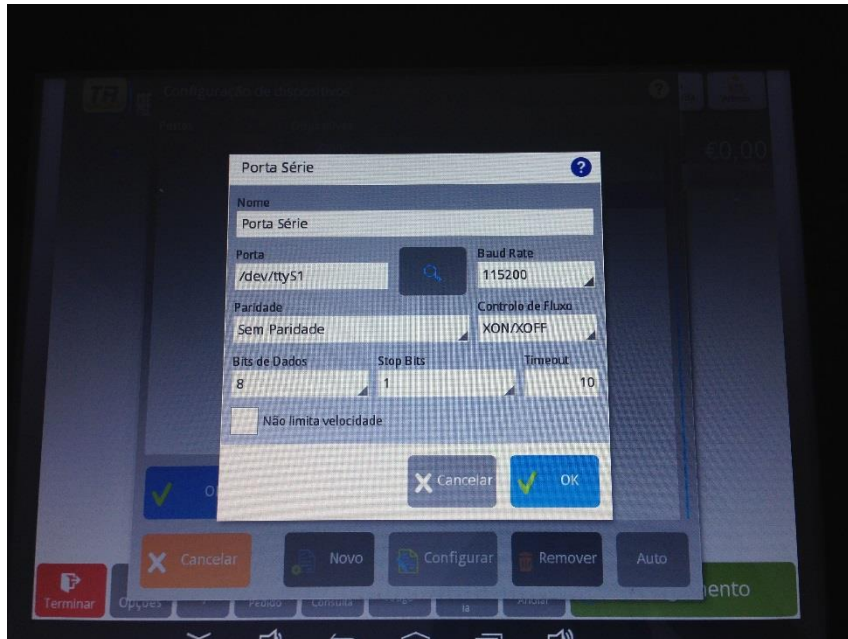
Porta Série

?

Nome

Porta Série

Porta

/dev/ttyS1

Baud Rate

115200

Paridade

Sem Paridade

Controlo de Fluxo

XON/XOFF

Bits de Dados

8

Stop Bits

1

Timeout

10

Não limita velocidade

Cancelar

OK

Configuração de dispositivos

€0,00

Cancelar

Novo

Configurar

Remover

Auto

Terminar

Opções

Pedido

Consulta

nento